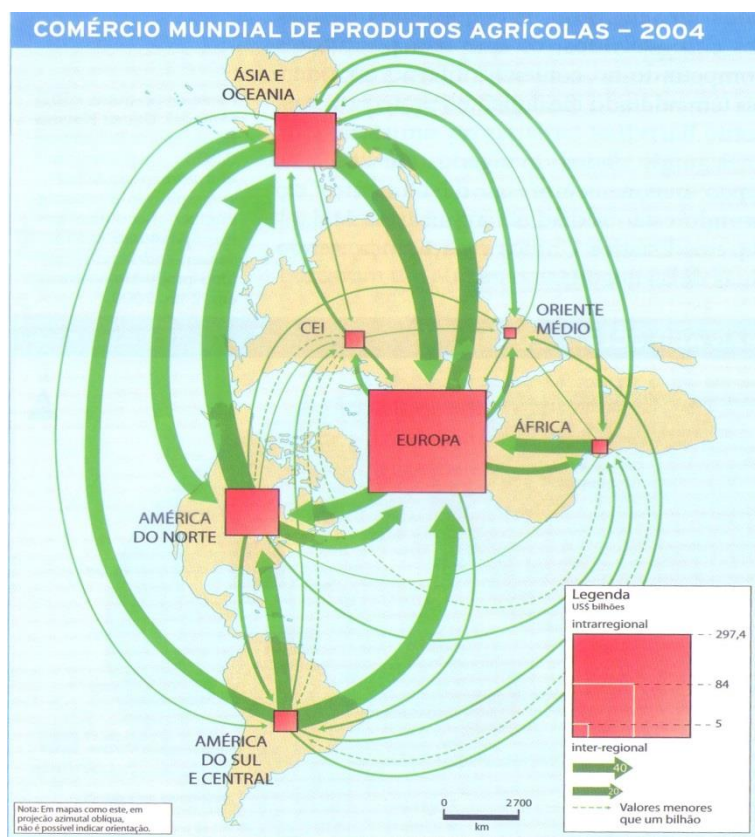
COMÉRCIO MUNDIAL DE PRODUTOS AGRÍCOLAS – 2004

ÁSIA E OCEANIA

ORIENTE MÉDIO

CEI

EUROPA

ÁFRICA

AMÉRICA DO NORTE

AMÉRICA DO SUL E CENTRAL

Legenda
US$ bilhões
intrarregional
297,4
84
5
inter-regional
40
20
Valores menores que um bilhão

Nota: Em mapas como este, em projeção azimutal oblíqua, não é possível indicar orientação.

0 2700
km